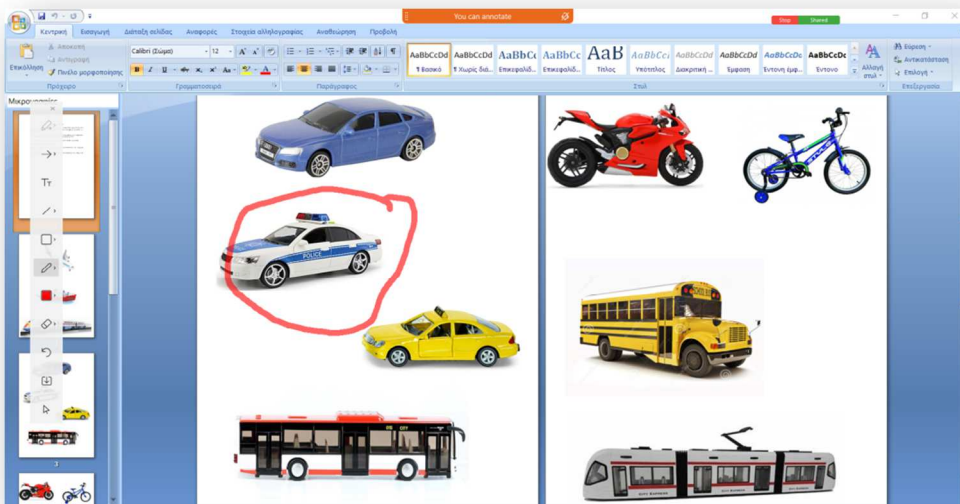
You can annotate

Stop Shared

Κεντρική Εισαγωγή Διάταξη σελίδας Αναφορές Στοιχεία αλληλογραφίας Αναθεώρηση Προβολή

Επικόλληση Αποκοπή Αντιγραφή Πινέλο μορφοποίησης Πρόχειρο

Calibri (Σώμα) 12 Γραμματοσειρά

Παράγραφος

AaBbCcDd ¶ Βασικό AaBbCcDd ¶ Χωρίς διά... AaBbCc Επικεφαλίδ... AaBbCc Επικεφαλίδ... AaB Τίτλος AaBbCc Υπότιτλος AaBbCcDd Διακριτική ... AaBbCcDd Έμφαση AaBbCcDd Έντονη έμ... AaBbCcDc Έντονο

Αλλαγή στυλ Στυλ

Εύρεση Αντικατάσταση Επιλογή Επεξεργασία

Μικρογραφίες

Tт

3

POLICE